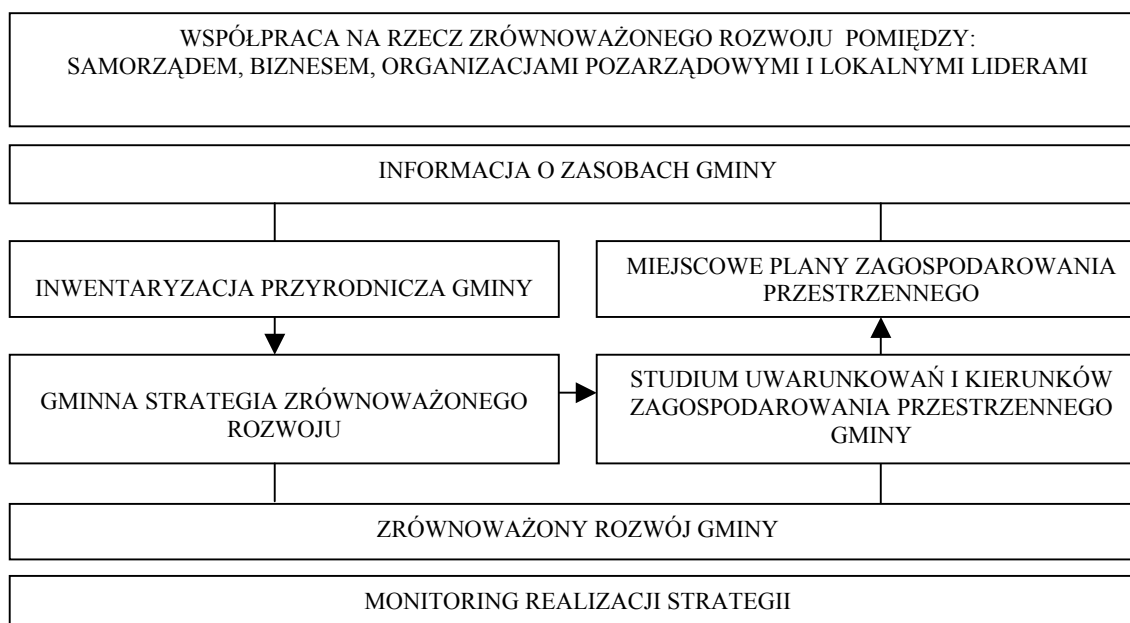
WSPÓŁPRACA NA RZECZ ZRÓWNOWAŻONEGO ROZWOJU POMIĘDZY: SAMORZĄDEM, BIZNESEM, ORGANIZACJAMI POZARZĄDOWYMI I LOKALNYMI LIDERAMI

INFORMACJA O ZASOBACH GMINY

INWENTARYZACJA PRZYRODNICZA GMINY

MIEJSCOWE PLANY ZAGOSPODAROWANIA PRZESTRZENNEGO

GMINNA STRATEGIA ZRÓWNOWAŻONEGO ROZWOJU

STUDIUM UWARUNKOWAŃ I KIERUNKÓW ZAGOSPODAROWANIA PRZESTRZENNEGO GMINY

ZRÓWNOWAŻONY ROZWÓJ GMINY

MONITORING REALIZACJI STRATEGII